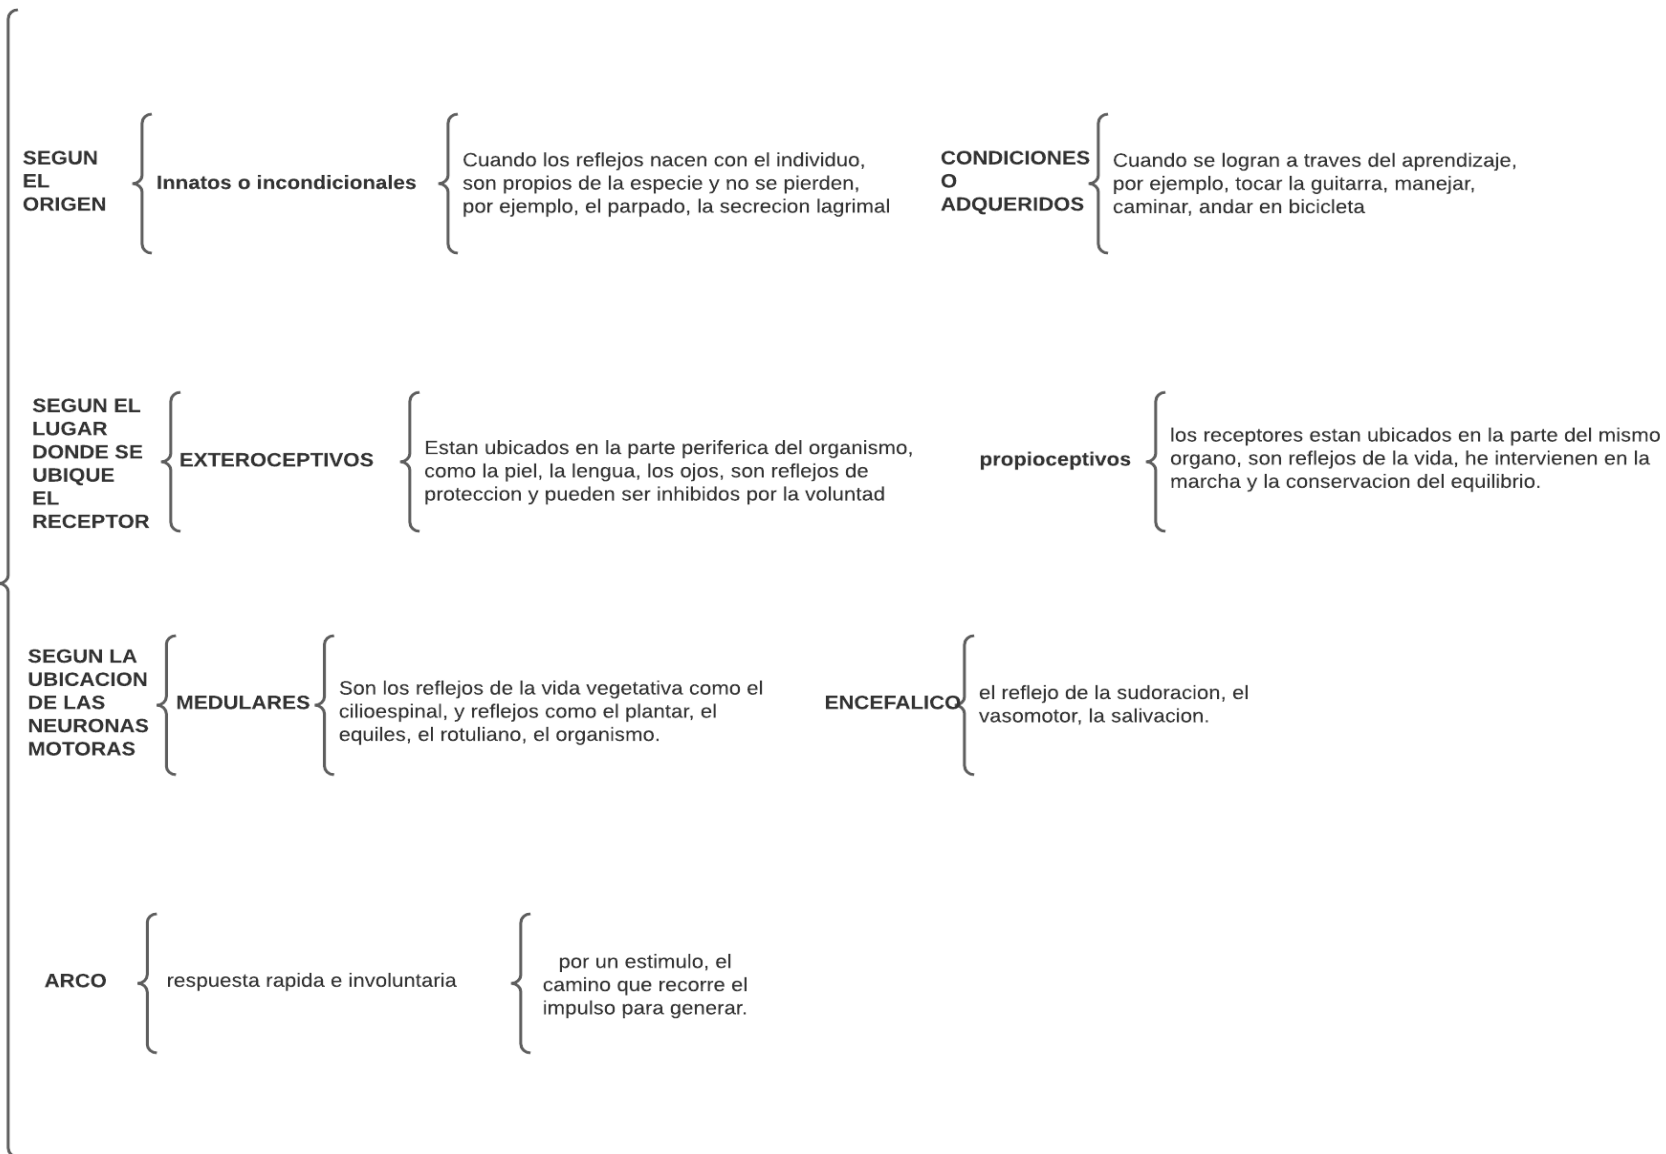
SEGUN EL ORIGEN

Innatos o incondicionales

Cuando los reflejos nacen con el individuo, son propios de la especie y no se pierden, por ejemplo, el parpado, la secrecion lagrimal

CONDICIONES O ADQUERIDOS

Cuando se logran a traves del aprendizaje, por ejemplo, tocar la guitarra, manejar, caminar, andar en bicicleta

SEGUN EL LUGAR DONDE SE UBIQUE EL RECEPTOR

EXTEROCEPTIVOS

Estan ubicados en la parte periferica del organismo, como la piel, la lengua, los ojos, son reflejos de proteccion y pueden ser inhibidos por la voluntad

propioceptivos

los receptores estan ubicados en la parte del mismo organo, son reflejos de la vida, he intervienen en la marcha y la conservacion del equilibrio.

SEGUN LA UBICACION DE LAS NEURONAS MOTORAS

MEDULARES

Son los reflejos de la vida vegetativa como el cilioespinal, y reflejos como el plantar, el equiles, el rotuliano, el organismo.

ENCEFALICO

el reflejo de la sudoracion, el vasomotor, la salivacion.

ARCO

respuesta rapida e involuntaria

por un estimulo, el camino que recorre el impulso para generar.